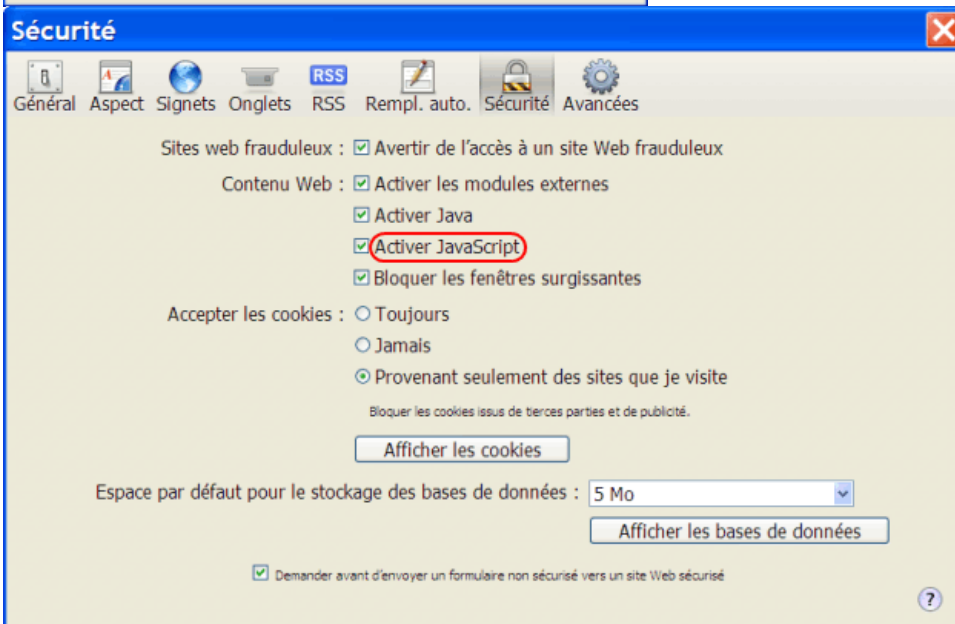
Sécurité

Général Aspect Signets Onglets RSS Rempl. auto. Sécurité Avancées

RSS

Sites web frauduleux : Avertir de l'accès à un site Web frauduleux

Contenu Web : Activer les modules externes

Activer Java

Activer JavaScript

Bloquer les fenêtres surgissantes

Accepter les cookies : Toujours

Jamais

Provenant seulement des sites que je visite

Bloquer les cookies issus de tierces parties et de publicité.

Afficher les cookies

Espace par défaut pour le stockage des bases de données : 5 Mo

Afficher les bases de données

Demander avant d'envoyer un formulaire non sécurisé vers un site Web sécurisé

?